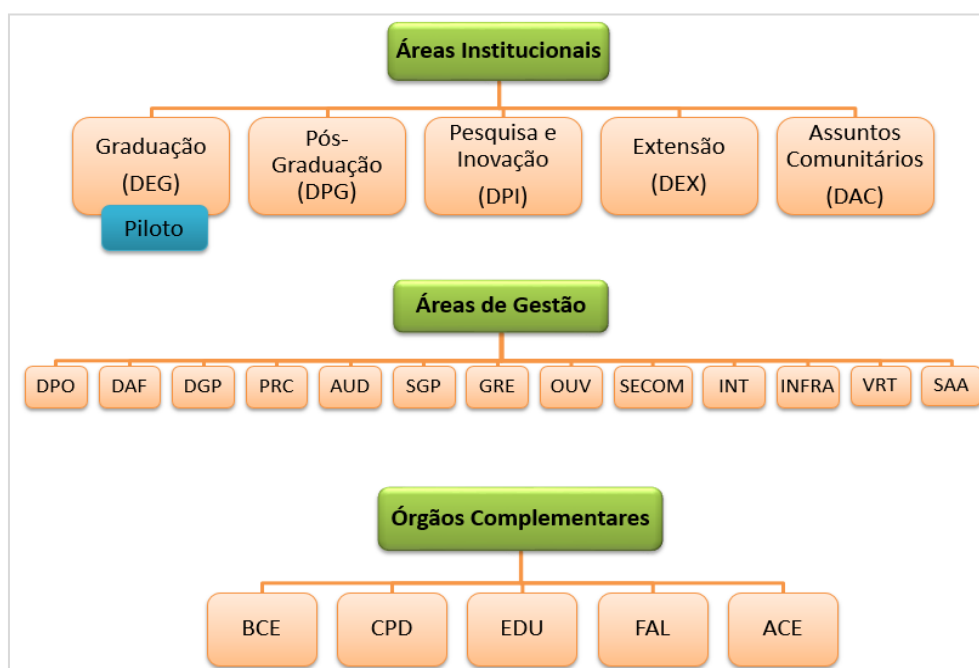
Áreas Institucionais

Graduação (DEG)

Piloto

Pós-Graduação (DPG)

Pesquisa e Inovação (DPI)

Extensão (DEX)

Assuntos Comunitários (DAC)

Áreas de Gestão

DPO

DAF

DGP

PRC

AUD

SGP

GRE

OUV

SECOM

INT

INFRA

VRT

SAA

Órgãos Complementares

BCE

CPD

EDU

FAL

ACE